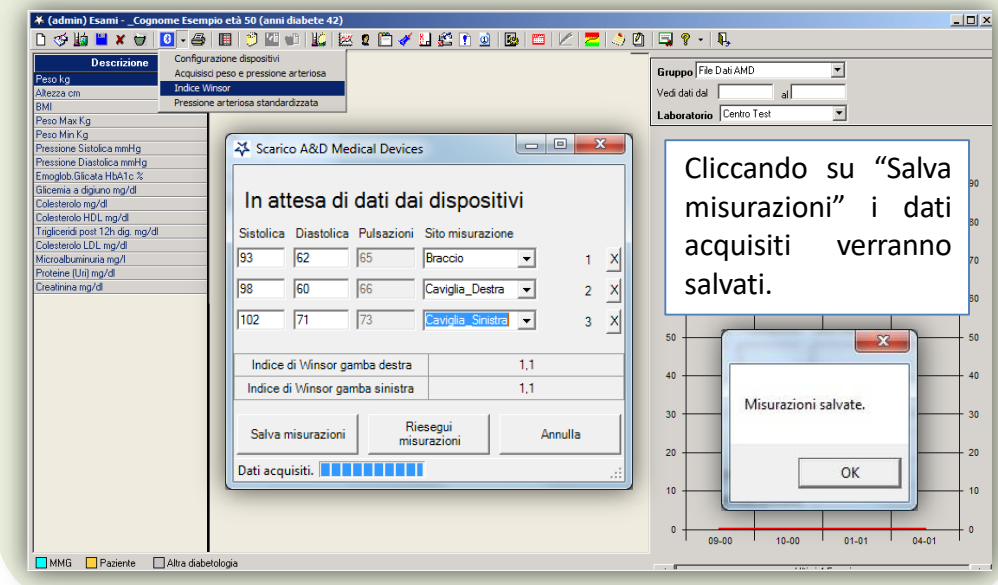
(admin) Esami - _Cognome Esempio età 50 (anni diabete 42)

Configurazione dispositivi
Acquisisci peso e pressione arteriosa
Indice Winsor
Pressione arteriosa standardizzata

Descrizione
Peso kg
Altezza cm
BMI
Peso Max Kg
Peso Min Kg
Pressione Sistolica mmHg
Pressione Diastolica mmHg
Emoglob.Glicata HbA1c %
Glicemia a digiuno mg/dl
Colesterolo mg/dl
Colesterolo HDL mg/dl
Trigliceridi post 12h dig. mg/dl
Colesterolo LDL mg/dl
Microalbuminuria mg/l
Proteine (Uri) mg/dl
Creatinina mg/dl

Gruppo File Dati AMD
Vedi dati dal al
Laboratorio Centro Test

Scarico A&D Medical Devices

In attesa di dati dai dispositivi

| Sistolica | Diastolica | Pulsazioni | Sito misurazione | | |
|---|---|---|---|---|---|
| 93 | 62 | 65 | Braccio | 1 | X |
| 98 | 60 | 66 | Caviglia_Destra | 2 | X |
| 102 | 71 | 73 | Caviglia_Sinistra | 3 | X |

| Indice di Winsor gamba destra | 1,1 |
|---|---|
| Indice di Winsor gamba sinistra | 1,1 |

Salva misurazioni
Riesegui misurazioni
Annulla

Dati acquisiti.

Cliccando su “Salva misurazioni” i dati acquisiti verranno salvati.

Misurazioni salvate.

OK

90 80 70 60 50 40 30 20 10 0
09-00 10-00 01-01 04-01

MMG Paziente Altra diabetologia